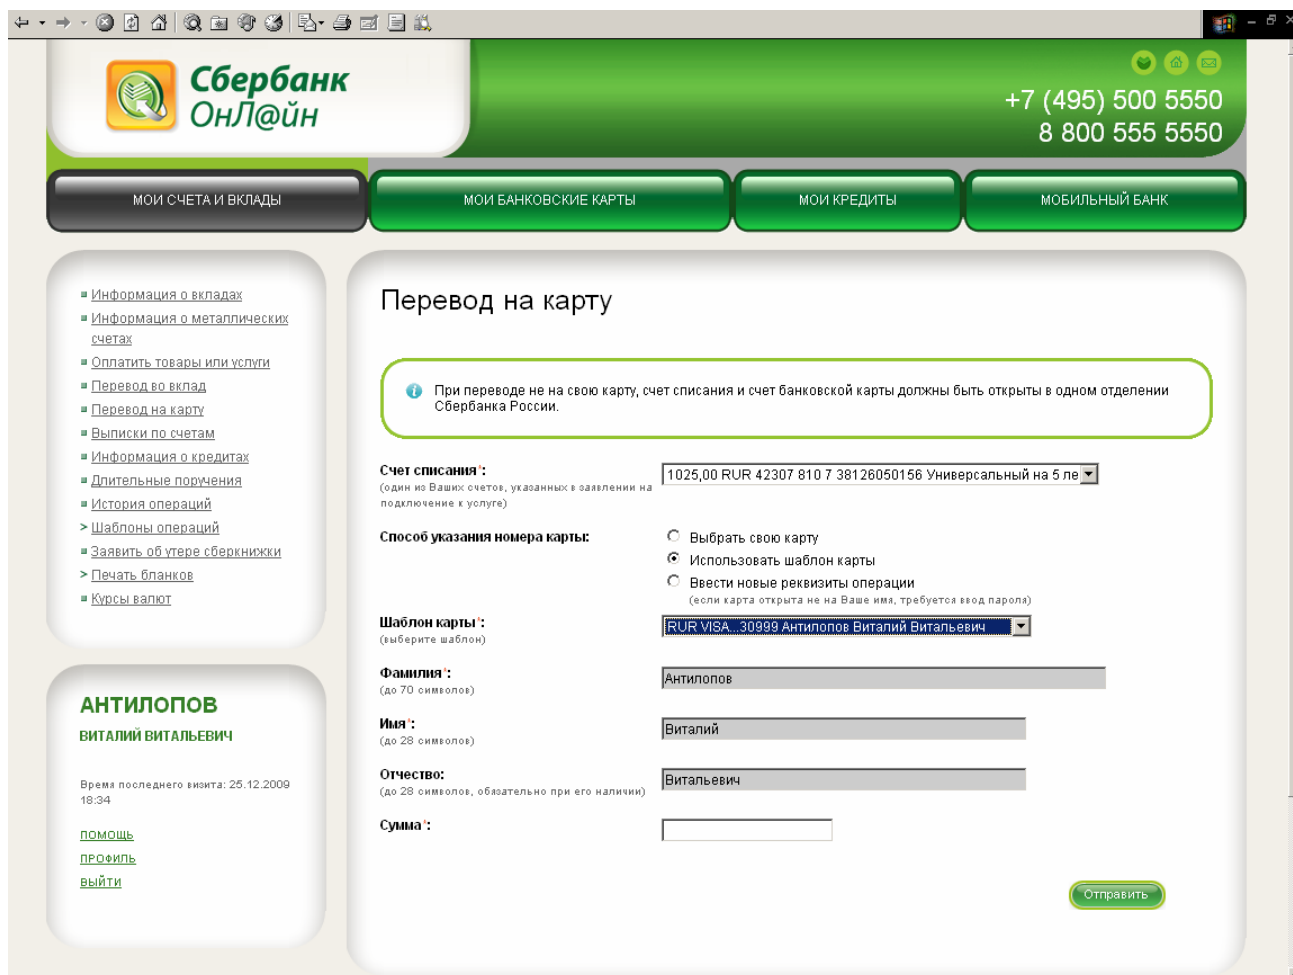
Сбербанк
ОнЛ@йн

+7 (495) 500 5550
8 800 555 5550

МОИ СЧЕТА И ВКЛАДЫ | МОИ БАНКОВСКИЕ КАРТЫ | МОИ КРЕДИТЫ | МОБИЛЬНЫЙ БАНК

Информация о вкладах
Информация о металлических счетах
Оплатить товары или услуги
Перевод во вклад
Перевод на карту
Выписки по счетам
Информация о кредитах
Длительные поручения
История операций
Шаблоны операций
Заявить об утере сберкнижки
Печать бланков
Курсы валют

АНТИЛОПОВ
ВИТАЛИЙ ВИТАЛЬЕВИЧ

Время последнего визита: 25.12.2009 18:34

помощь
профиль
выйти

Перевод на карту

При переводе не на свою карту, счет списания и счет банковской карты должны быть открыты в одном отделении Сбербанка России.

Счет списания*:
(один из Ваших счетов, указанных в заявлении на подключение к услуге)
1025,00 RUR 42307 810 7 38126050156 Универсальный на 5 ле

Способ указания номера карты:
Выбрать свою карту
Использовать шаблон карты
Ввести новые реквизиты операции
(если карта открыта не на Ваше имя, требуется ввод пароля)

Шаблон карты*:
(выберите шаблон)
RUR VISA...30999 Антилопов Виталий Витальевич

Фамилия*:
(до 70 символов)
Антилопов

Имя*:
(до 28 символов)
Виталий

Отчество:
(до 28 символов, обязательно при его наличии)
Витальевич

Сумма*:

Отправить